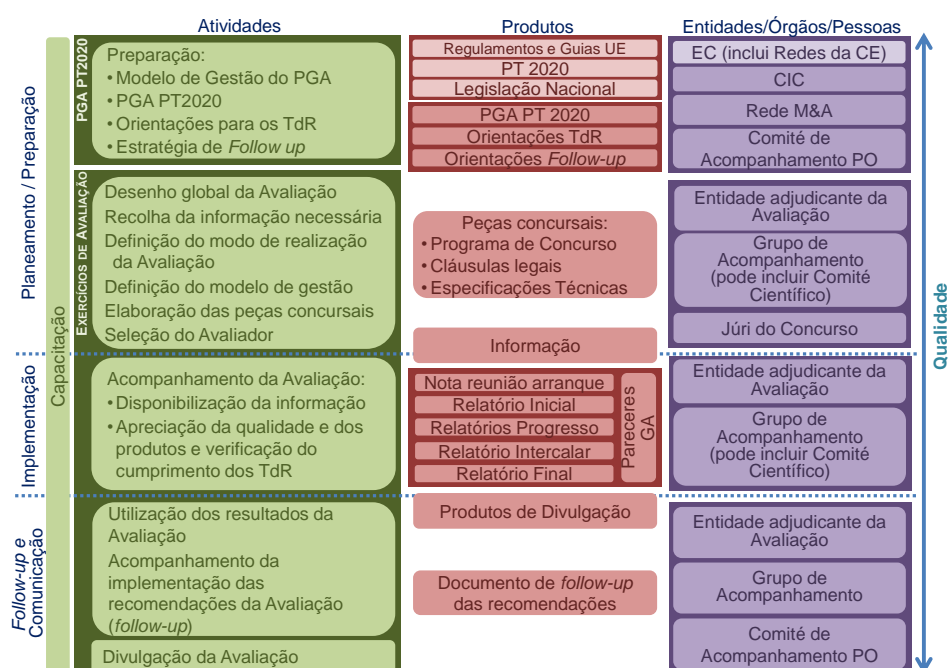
Atividades

Produtos

Entidades/Órgãos/Pessoas

Planeamento / Preparação

Capacitação

PGA PT2020

Preparação:
• Modelo de Gestão do PGA
• PGA PT2020
• Orientações para os TdR
• Estratégia de *Follow up*

Regulamentos e Guias UE
PT 2020
Legislação Nacional

PGA PT 2020
Orientações TdR
Orientações *Follow-up*

EC (inclui Redes da CE)
CIC
Rede M&A
Comité de Acompanhamento PO

EXERCÍCIOS DE AVALIAÇÃO

Desenho global da Avaliação
Recolha da informação necessária
Definição do modo de realização da Avaliação
Definição do modelo de gestão
Elaboração das peças concursais
Seleção do Avaliador

Peças concursais:
• Programa de Concurso
• Cláusulas legais
• Especificações Técnicas

Informação

Entidade adjudicante da Avaliação
Grupo de Acompanhamento (pode incluir Comité Científico)
Júri do Concurso

Qualidade

Implementação

Acompanhamento da Avaliação:
• Disponibilização da informação
• Apreciação da qualidade e dos produtos e verificação do cumprimento dos TdR

Nota reunião arranque
Relatório Inicial
Relatórios Progresso
Relatório Intercalar
Relatório Final

Pareceres GA

Entidade adjudicante da Avaliação
Grupo de Acompanhamento (pode incluir Comité Científico)

*Follow-up* e Comunicação

Utilização dos resultados da Avaliação
Acompanhamento da implementação das recomendações da Avaliação (*follow-up*)

Produtos de Divulgação

Documento de *follow-up* das recomendações

Entidade adjudicante da Avaliação
Grupo de Acompanhamento
Comité de Acompanhamento PO

Divulgação da Avaliação